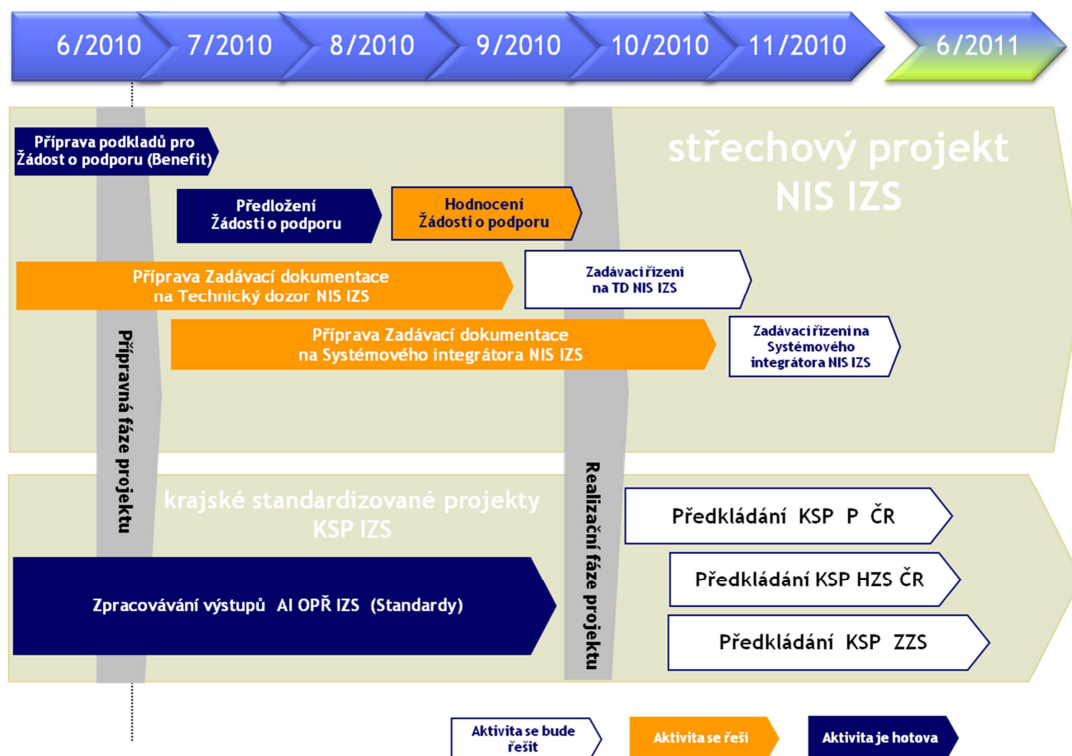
6/2010 7/2010 8/2010 9/2010 10/2010 11/2010 6/2011

Příprava podkladů pro Žádost o podporu (Benefit)

střechový projekt NIS IZS

Předložení Žádosti o podporu

Hodnocení Žádosti o podporu

Příprava Zadávací dokumentace na Technický dozor NIS IZS

Zadávací řízení na TD NIS IZS

Příprava Zadávací dokumentace na Systémového integrátora NIS IZS

Zadávací řízení na Systémového integrátora NIS IZS

Přípravná fáze projektu

Realizační fáze projektu

krajské standardizované projekty KSP IZS

Předkládání KSP P ČR

Předkládání KSP HZS ČR

Zpracovávání výstupů AI OPŘ IZS (Standardy)

Předkládání KSP ZZS

Aktivita se bude řešit

Aktivita se řeší

Aktivita je hotova